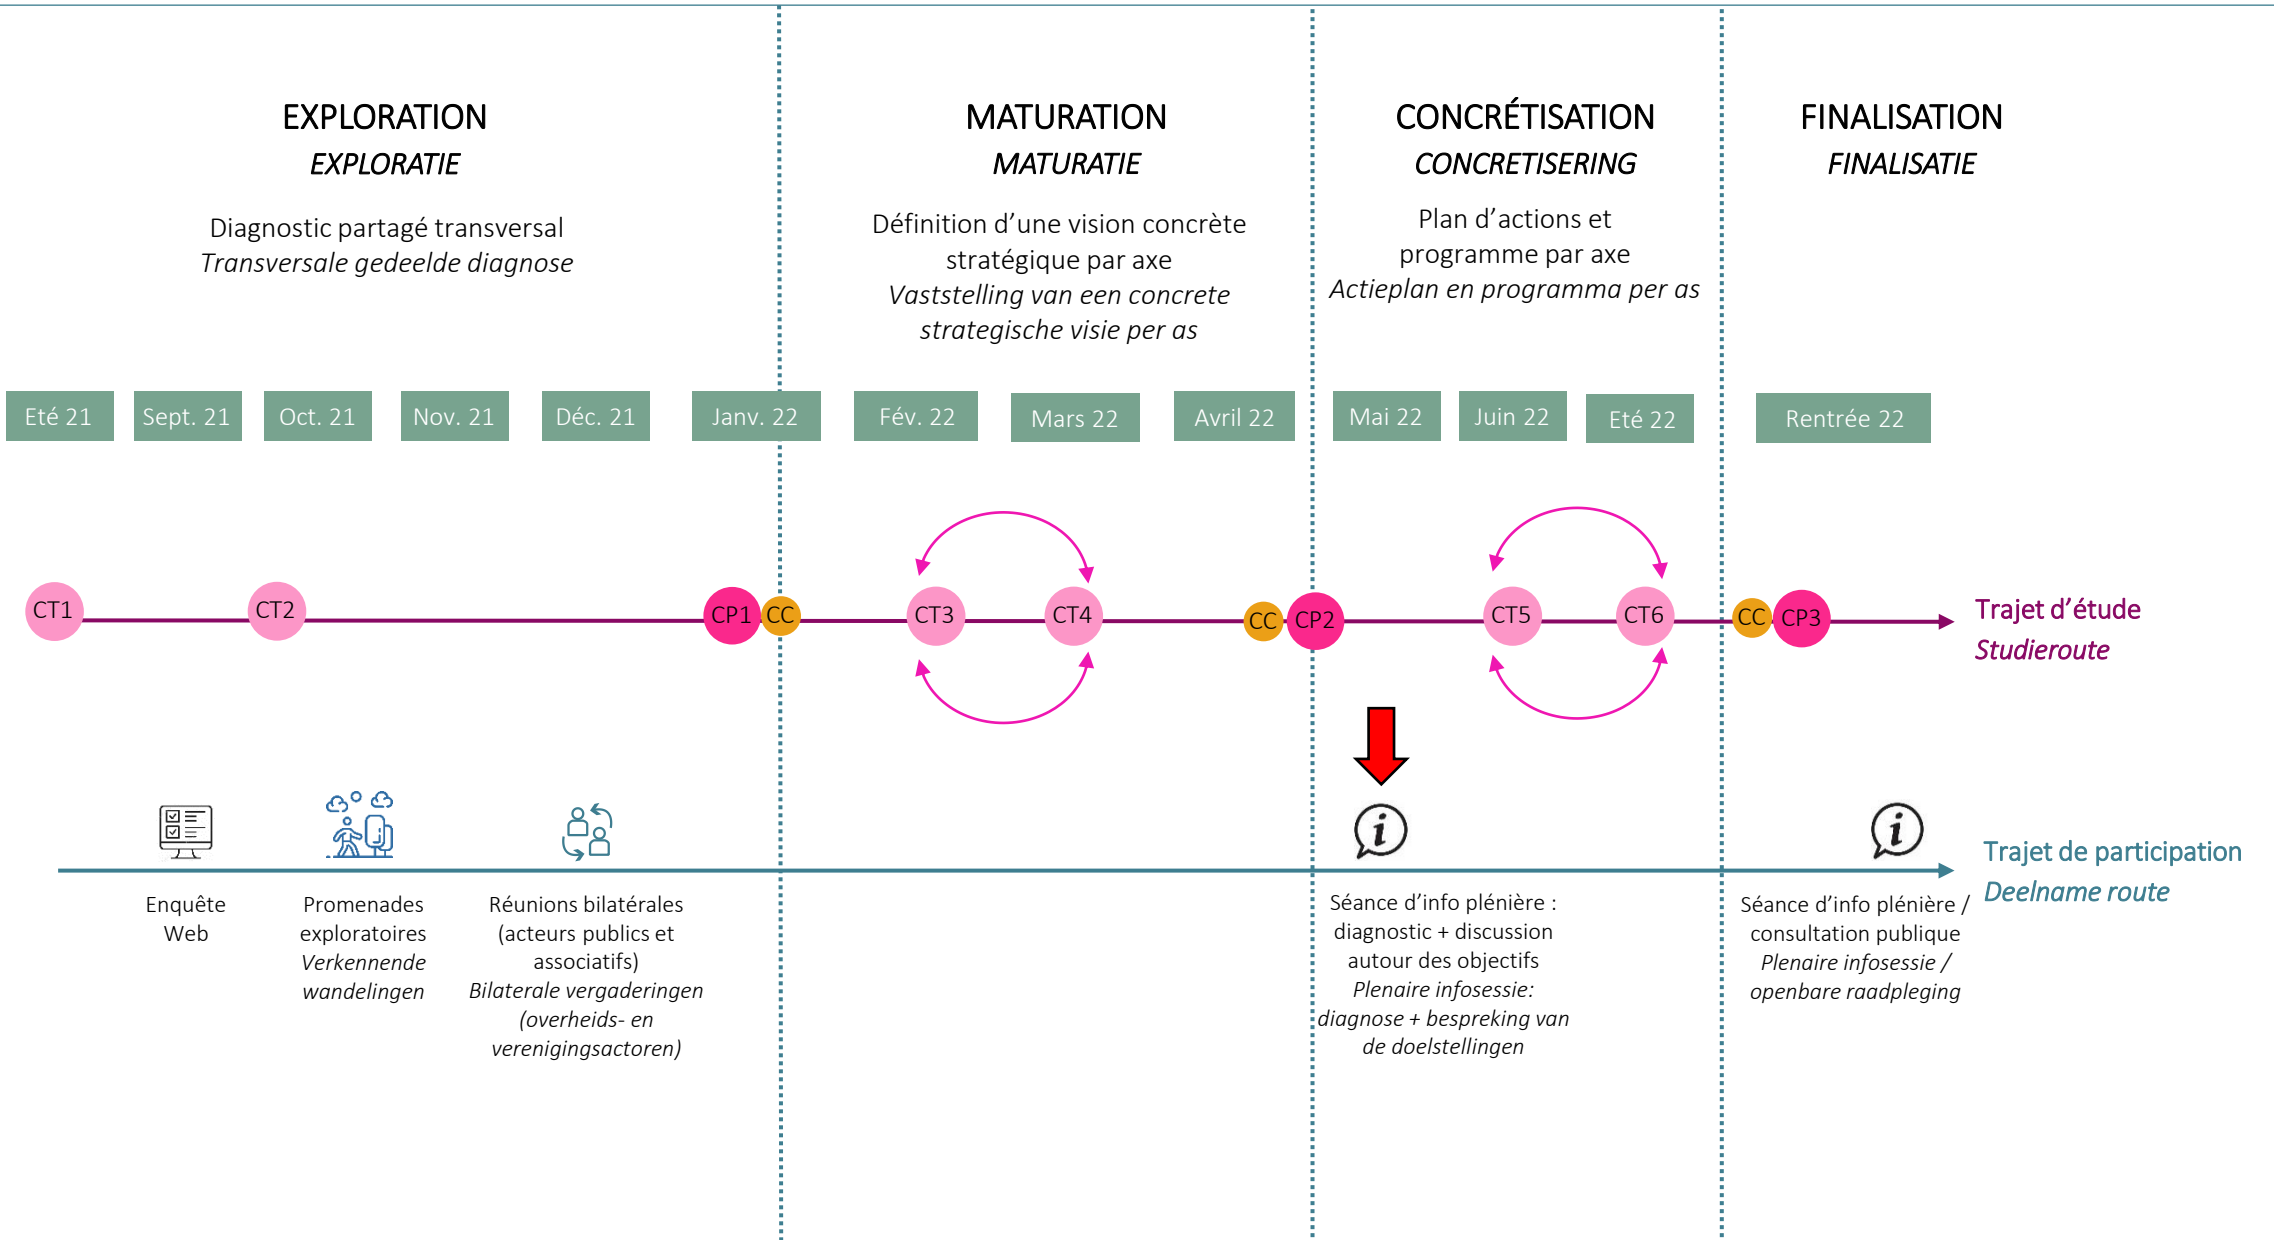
EXPLORATION
*EXPLORATIE*

Diagnostic partagé transversal
*Transversale gedeelde diagnose*

MATURATION
*MATURATIE*

Définition d'une vision concrète stratégique par axe
*Vaststelling van een concrete strategische visie per as*

CONCRÉTISATION
*CONCRETISERING*

Plan d'actions et programme par axe
*Actieplan en programma per as*

FINALISATION
*FINALISATIE*

Eté 21 Sept. 21 Oct. 21 Nov. 21 Déc. 21 Janv. 22 Fév. 22 Mars 22 Avril 22 Mai 22 Juin 22 Eté 22 Rentrée 22

CT1 CT2 CP1 CC CT3 CT4 CC CP2 CT5 CT6 CC CP3

Trajet d'étude
*Studieroute*

Trajet de participation
*Deelname route*

Enquête Web

Promenades exploratoires
*Verkennende wandelingen*

Réunions bilatérales (acteurs publics et associatifs)
*Bilaterale vergaderingen (overheids- en verenigingsactoren)*

Séance d'info plénière : diagnostic + discussion autour des objectifs
*Plenaire infosessie: diagnose + bespreking van de doelstellingen*

Séance d'info plénière / consultation publique
*Plenaire infosessie / openbare raadpleging*